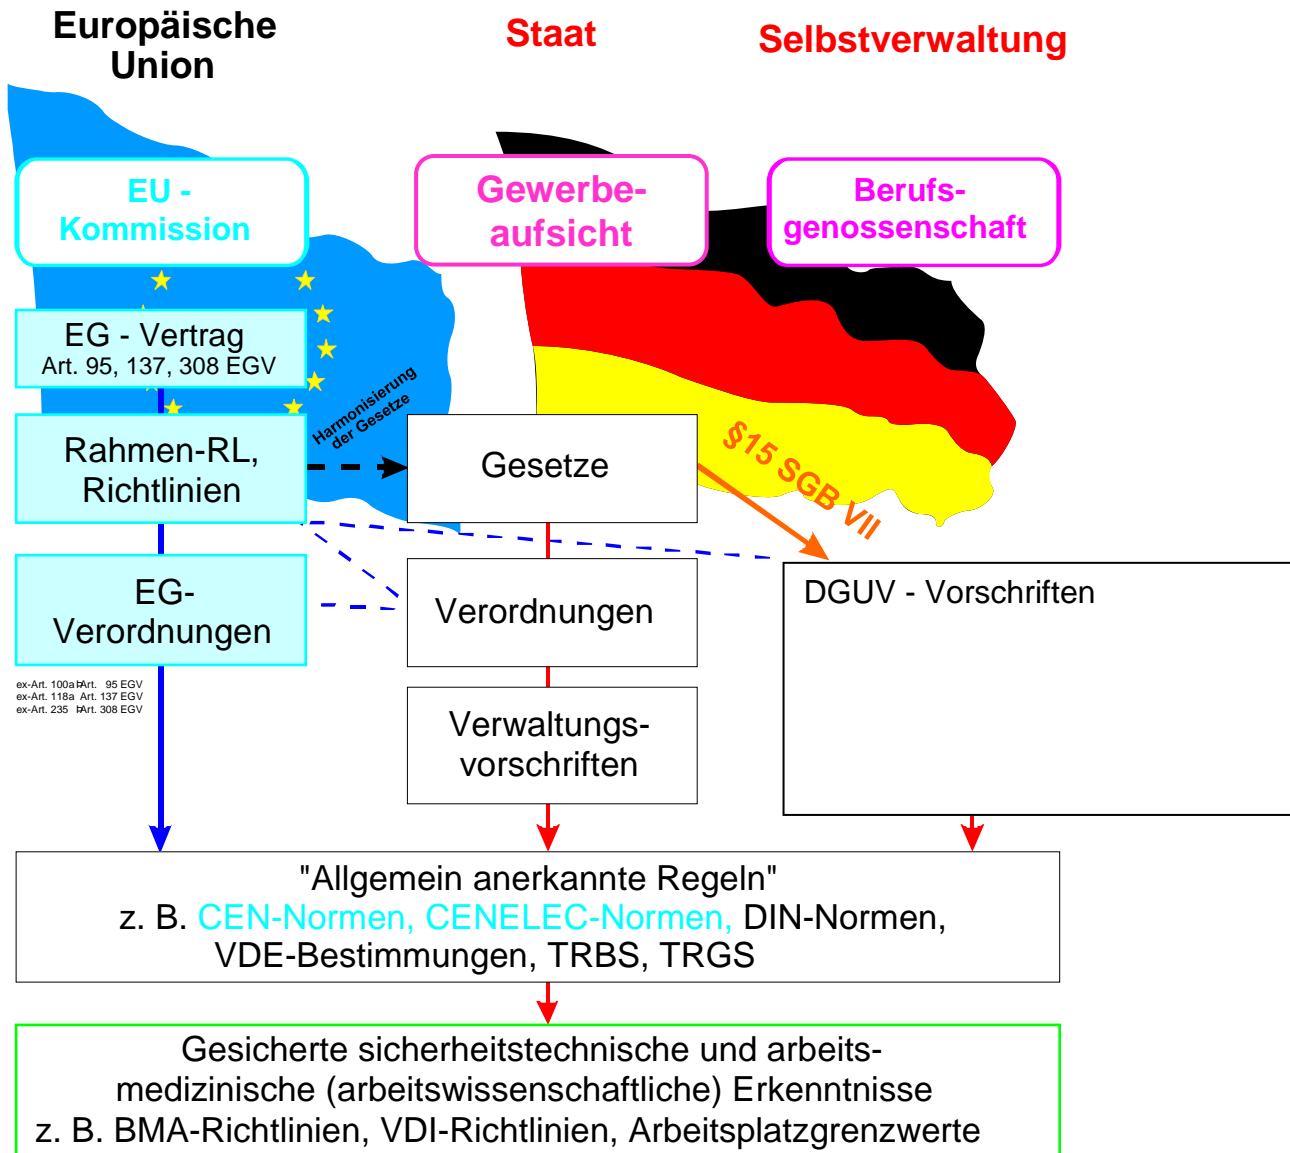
Europäische Union

Staat

Selbstverwaltung

EU - Kommission

Gewerbeaufsicht

Berufsgenossenschaft

EG - Vertrag
Art. 95, 137, 308 EGV

Rahmen-RL, Richtlinien

Harmonisierung der Gesetze

Gesetze

§15 SGB VII

EG-Verordnungen

Verordnungen

DGUV - Vorschriften

ex-Art. 100a ⊧Art. 95 EGV
ex-Art. 118a Art. 137 EGV
ex-Art. 235 ⊧Art. 308 EGV

Verwaltungsvorschriften

"Allgemein anerkannte Regeln"
z. B. CEN-Normen, CENELEC-Normen, DIN-Normen, VDE-Bestimmungen, TRBS, TRGS

Gesicherte sicherheitstechnische und arbeitsmedizinische (arbeitswissenschaftliche) Erkenntnisse
z. B. BMA-Richtlinien, VDI-Richtlinien, Arbeitsplatzgrenzwerte